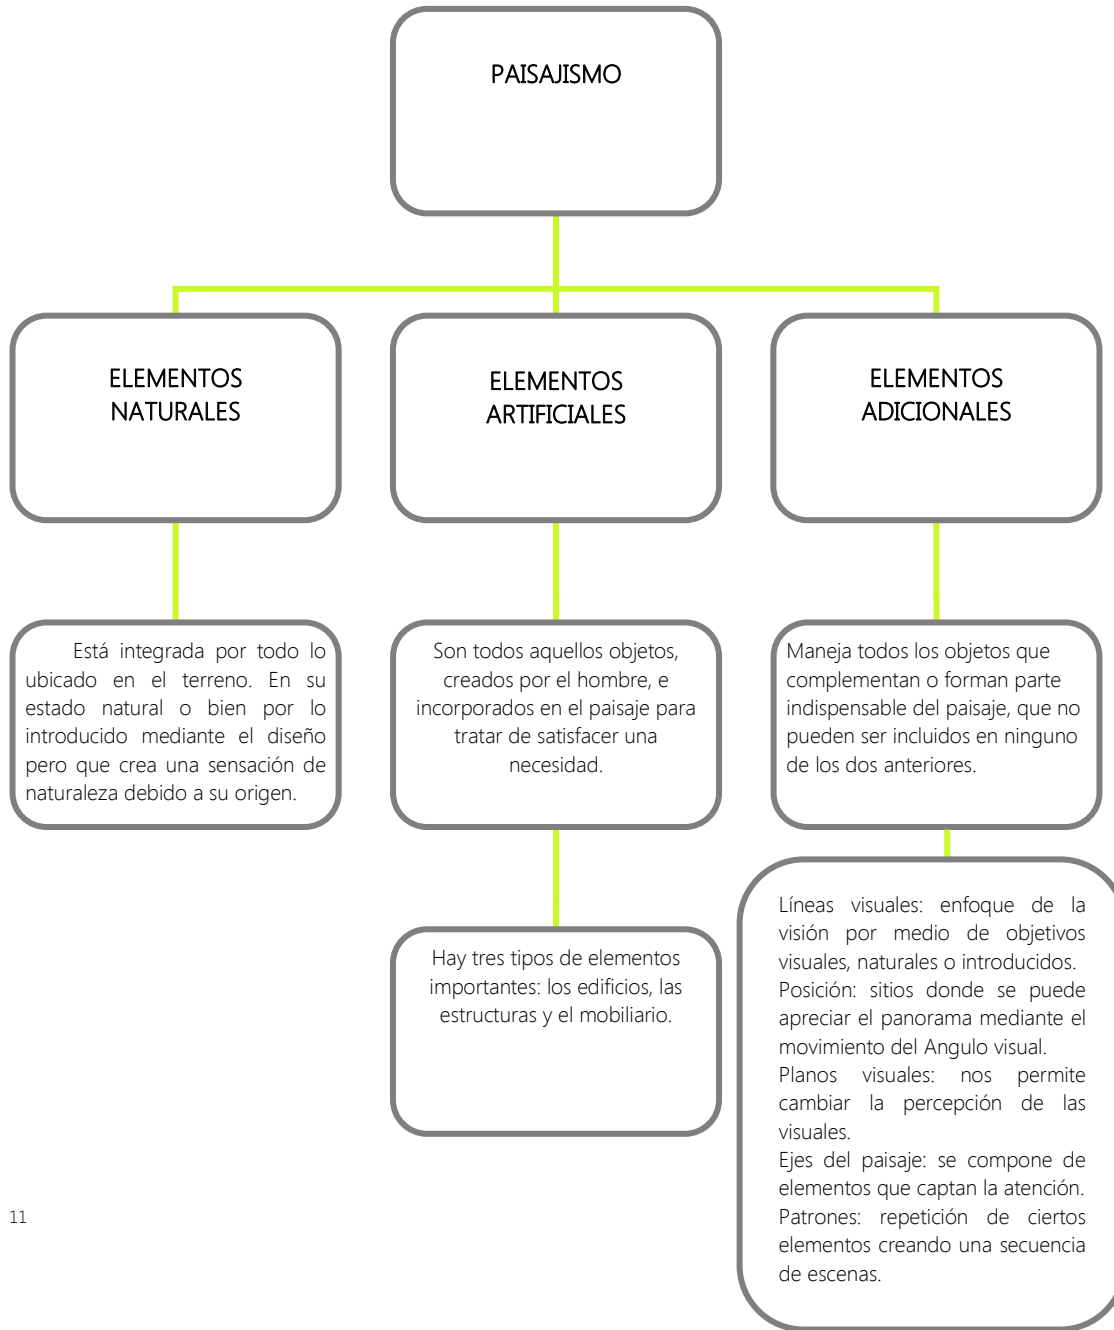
PAISAJISMO

ELEMENTOS NATURALES

ELEMENTOS ARTIFICIALES

ELEMENTOS ADICIONALES

Está integrada por todo lo ubicado en el terreno. En su estado natural o bien por lo introducido mediante el diseño pero que crea una sensación de naturaleza debido a su origen.

Son todos aquellos objetos, creados por el hombre, e incorporados en el paisaje para tratar de satisfacer una necesidad.

Maneja todos los objetos que complementan o forman parte indispensable del paisaje, que no pueden ser incluidos en ninguno de los dos anteriores.

Hay tres tipos de elementos importantes: los edificios, las estructuras y el mobiliario.

Líneas visuales: enfoque de la visión por medio de objetivos visuales, naturales o introducidos.
Posición: sitios donde se puede apreciar el panorama mediante el movimiento del Angulo visual.
Planos visuales: nos permite cambiar la percepción de las visuales.
Ejes del paisaje: se compone de elementos que captan la atención.
Patrones: repetición de ciertos elementos creando una secuencia de escenas.

11